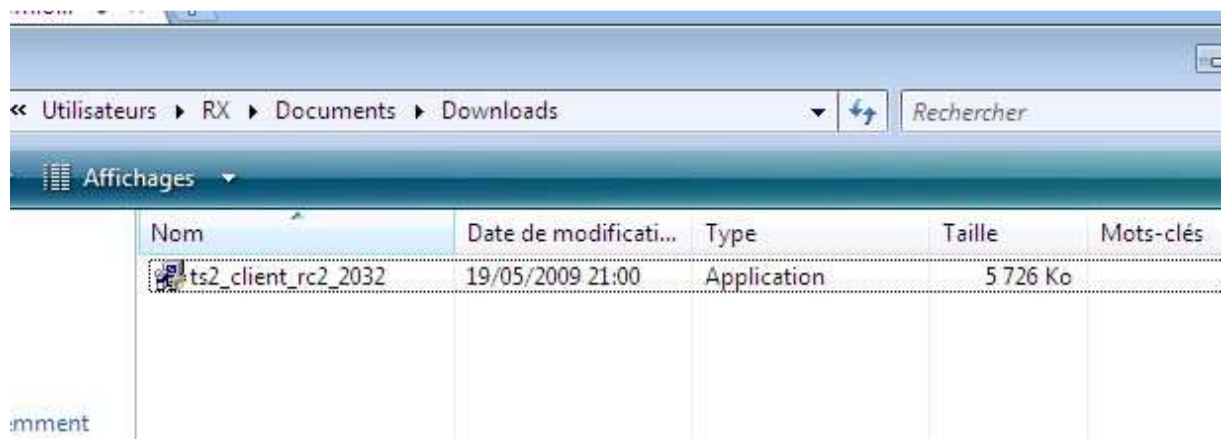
« Utilisateurs ▸ RX ▸ Documents ▸ Downloads

Rechercher

Affichages

| Nom | Date de modificati... | Type | Taille | Mots-clés |
|---|---|---|---|---|
| ts2_client_rc2_2032 | 19/05/2009 21:00 | Application | 5 726 Ko | |

:mment